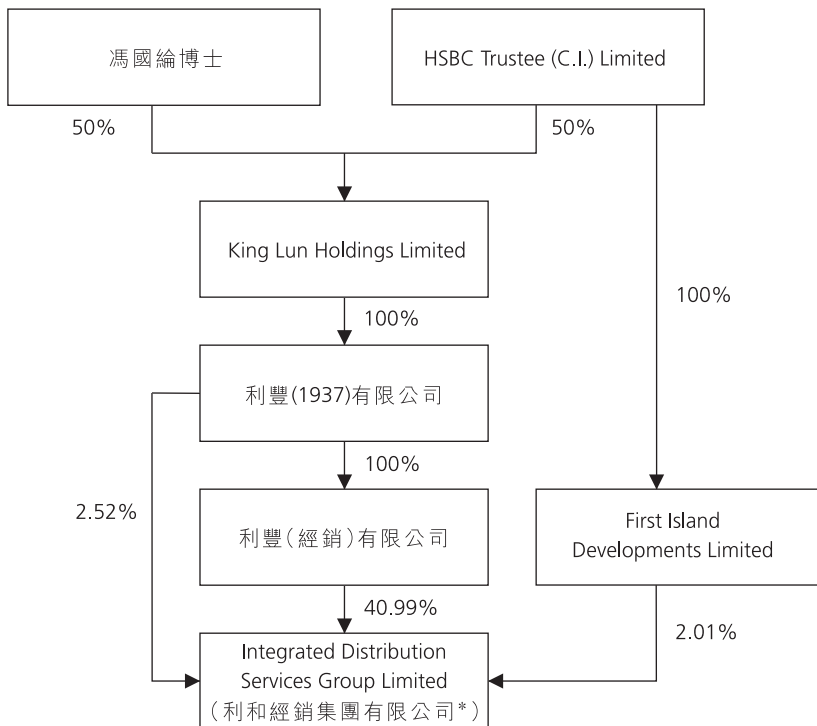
馮國綸博士

HSBC Trustee (C.I.) Limited

50%

50%

King Lun Holdings Limited

100%

100%

利豐(1937)有限公司

100%

2.52%

利豐(經銷)有限公司

First Island Developments Limited

40.99%

2.01%

Integrated Distribution Services Group Limited (利和經銷集團有限公司*)